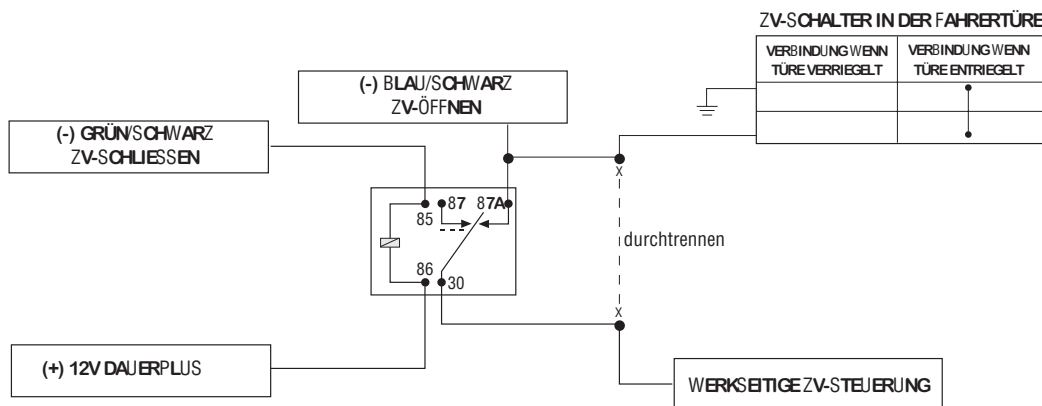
ZV-SCHALTER IN DER FAHRERTÜRE

| VERBINDUNG WENN TÜRE VERRIEGELT | VERBINDUNG WENN TÜRE ENTRIEGELT |
|---|---|
| | |
| | |

(-) BLAU/SCHWARZ
ZV-ÖFFNEN

(-) GRÜN/SCHWARZ
ZV-SCHLIESSEN

85
87
87A
86
30

x
durchtrennen
x

(+) 12V DAUERPLUS

WERKSEITIGE ZV-STEUERUNG